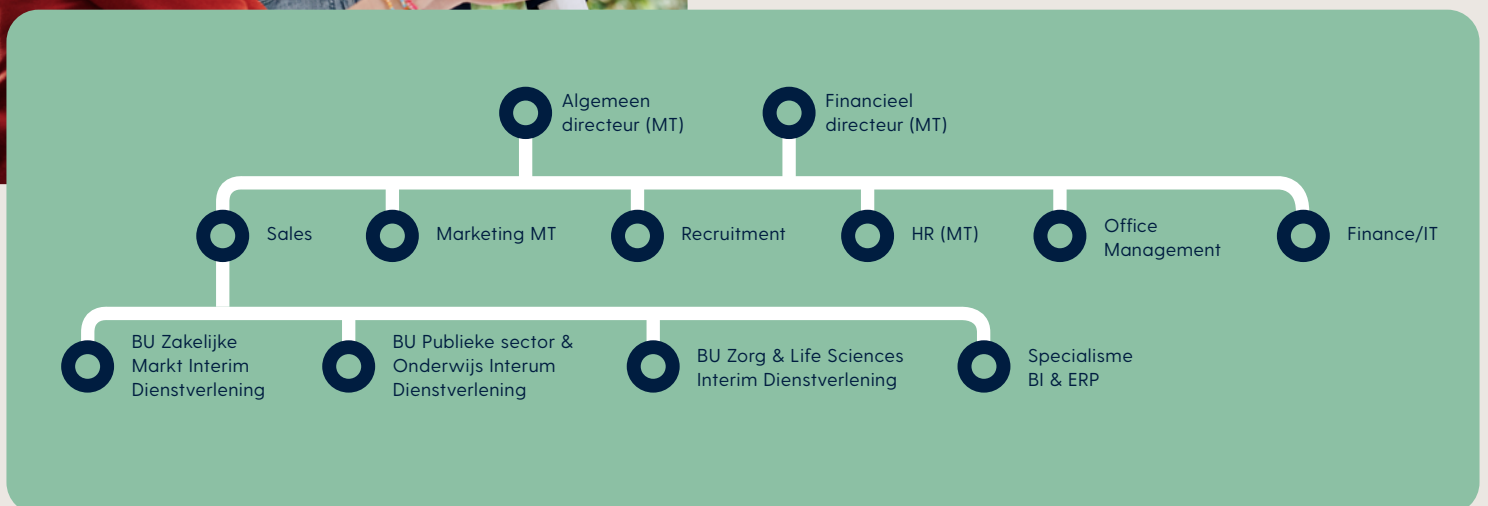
Algemeen directeur (MT)

Financieel directeur (MT)

Sales

Marketing MT

Recruitment

HR (MT)

Office Management

Finance/IT

BU Zakelijke Markt Interim Dienstverlening

BU Publieke sector & Onderwijs Interum Dienstverlening

BU Zorg & Life Sciences Interim Dienstverlening

Specialisme BI & ERP